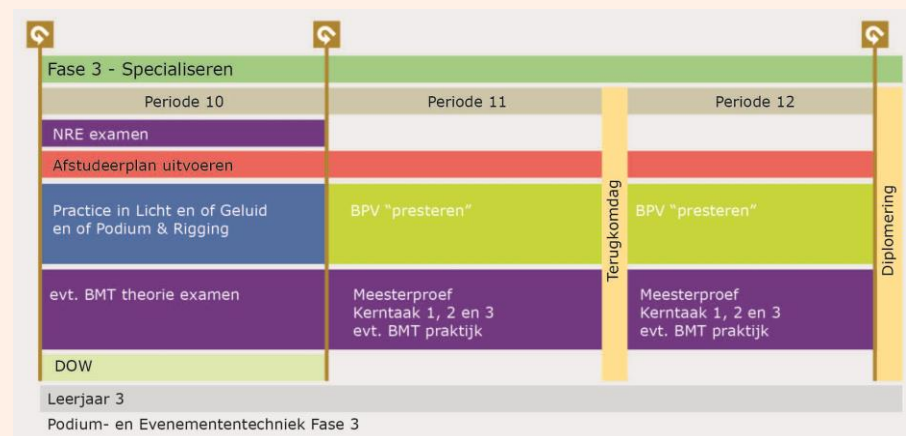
Fase 3 - Specialiseren

Periode 10

Periode 11

Periode 12

NRE examen

Afstudeerplan uitvoeren

Practice in Licht en of Geluid en of Podium & Rigging

BPV "presteren"

Terugkomdag

BPV "presteren"

Diplomering

evt. BMT theorie examen

Meesterproef
Kerntaak 1, 2 en 3
evt. BMT praktijk

Meesterproef
Kerntaak 1, 2 en 3
evt. BMT praktijk

DOW

Leerjaar 3

Podium- en Evenemententechniek Fase 3